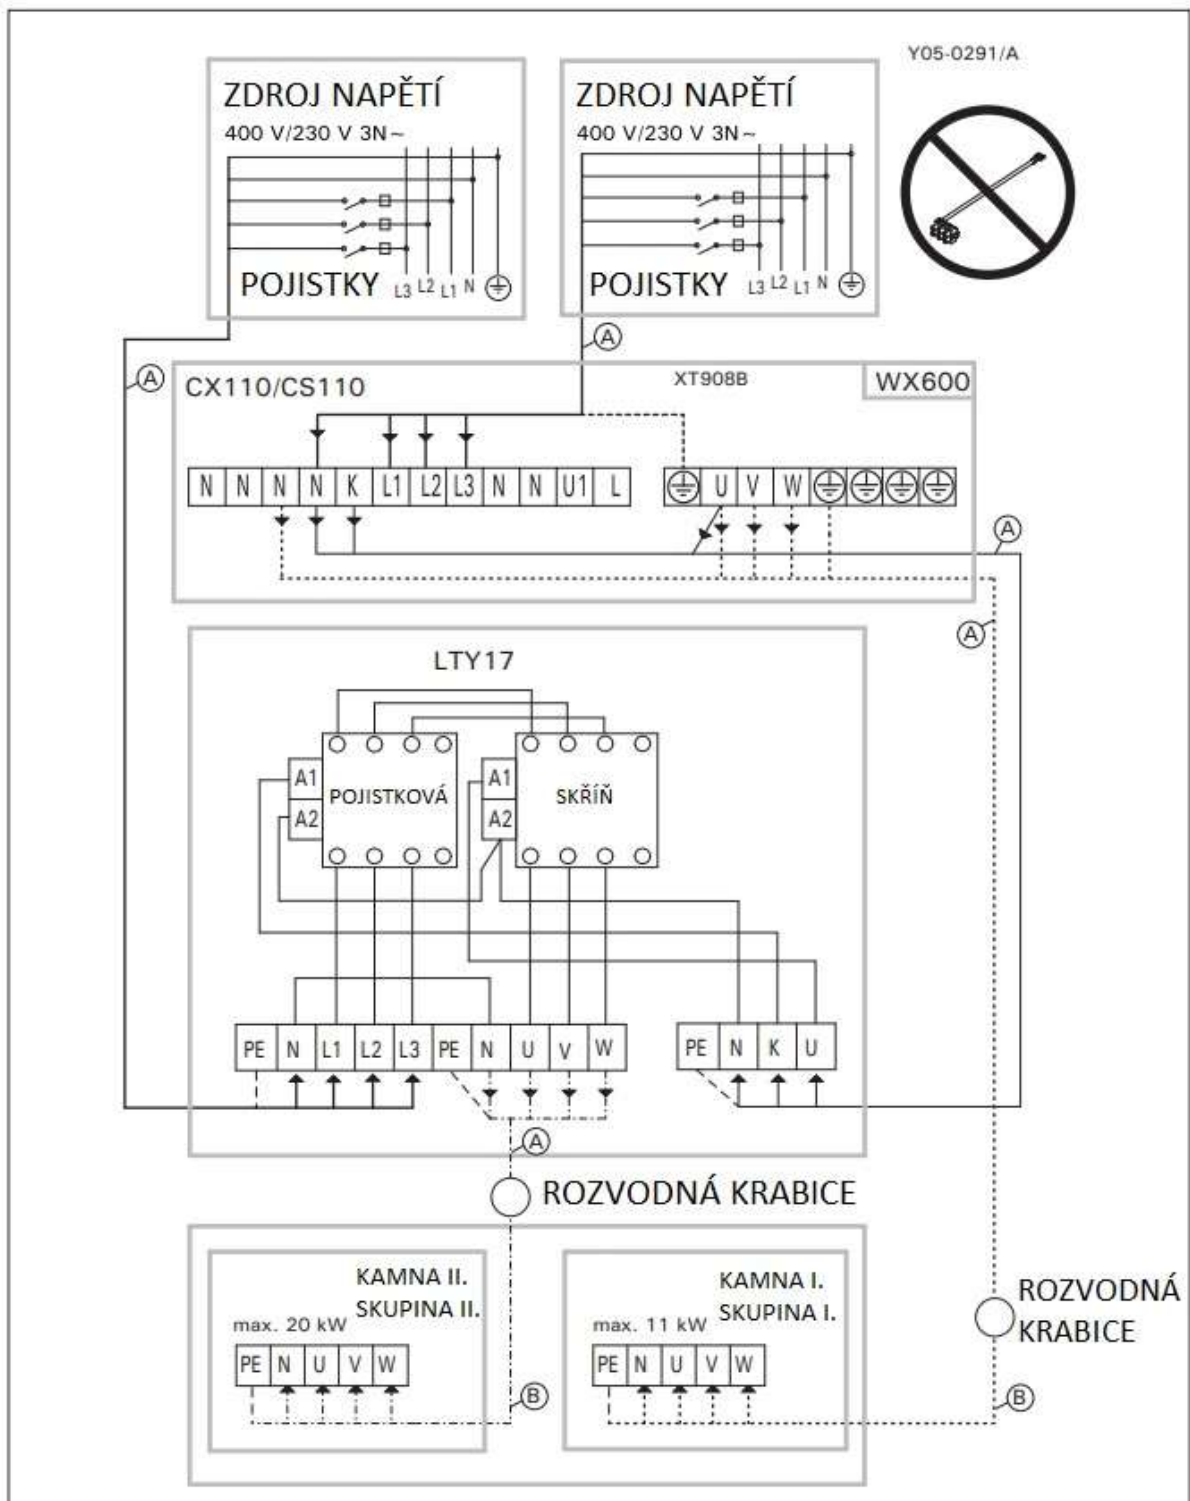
Y05-0291/A

ZDROJ NAPĚTÍ
400 V/230 V 3N~
POJISTKY L3 L2 L1 N

ZDROJ NAPĚTÍ
400 V/230 V 3N~
POJISTKY L3 L2 L1 N

A
A

CX110/CS110
XT908B
WX600

N N N N K L1 L2 L3 N N U1 L
U V W

A
A

LTY17

A1
A2
POJISTKOVÁ
A1
A2
SKŘÍŇ

PE N L1 L2 L3 PE N U V W
PE N K U

A

ROZVODNÁ KRABICE

KAMNA II.
SKUPINA II.
max. 20 kW
PE N U V W

KAMNA I.
SKUPINA I.
max. 11 kW
PE N U V W

ROZVODNÁ KRABICE

B
B